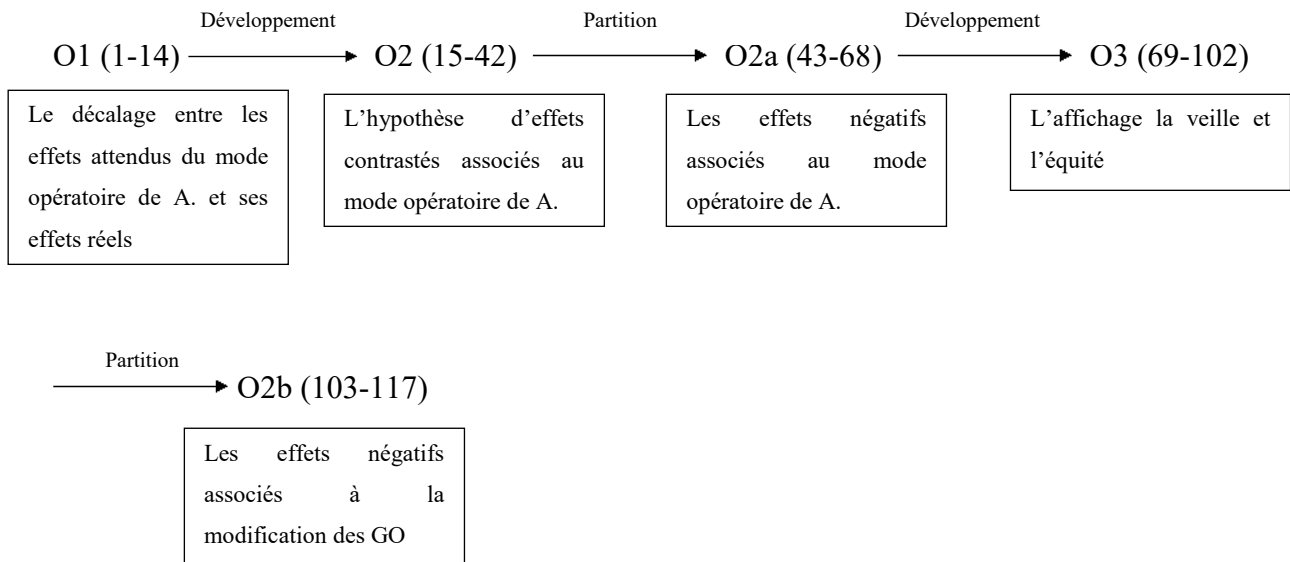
Développement
O1 (1-14) → O2 (15-42)

Partition
→ O2a (43-68)

Développement
→ O3 (69-102)

Le décalage entre les effets attendus du mode opératoire de A. et ses effets réels

L'hypothèse d'effets contrastés associés au mode opératoire de A.

Les effets négatifs associés au mode opératoire de A.

L'affichage la veille et l'équité

Partition
→ O2b (103-117)

Les effets négatifs associés à la modification des GO